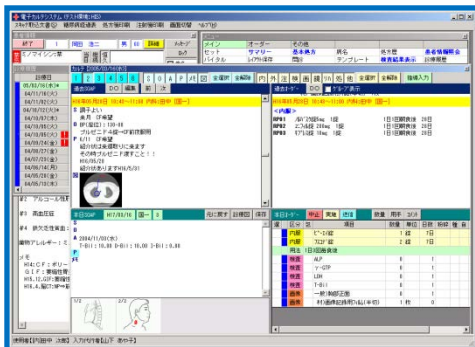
電子カルテシステム (デモ) [病棟: HD]

ｽｹｼﾞｭｰﾙ(T) 先行登録(I) 検査歴照会(R) 処方歴(P) 注射歴(M) 画面切替 ﾍﾙﾌﾟ(H)

終了 | 1 | 岡田 浩二 | 男 | 61 | 詳細 | ﾒﾓ

ｻﾏﾘ | 内科 | 他科

メイン | オーダー | その他
セット | サマリー | 患者検索 | 病名 | 処方歴 | 患者情報照会
バイタル | レポート | テンプレート | 検査結果参照 | 診療画像

診療日
05/01/18(火)
04/11/20(土)
04/11/02(水)
04/10/20(水)
04/09/27(月)
04/09/06(月)
04/08/25(水)
04/07/26(月)
04/07/05(月)
04/06/21(月)
04/06/14(月)

#1 アルコール性肝
#2 高血圧症
#4 鉄欠乏性貧血
#2 薬物アレルギー:ミ
メモ
HCF:ポリー
GIF:胃癌術後
H15.12.GIF:胃癌術後
H15.4.脳ｴｺｰ

カルテ
1 2 3 4 5 | S | O | A | P | 図 | 全確認 | 全解除
過去SOAP | DO | 病名 | 前 | 次
H16年05月18日 10:40〜11:50 内科(佐中) [固-一]
S 調子よい
食事 (不眠
P 胃ﾚ潰瘍) 130-80
プルゼニド4錠→0.7錠使用
P ((1) 伊藤翼
紹介状を郵送しておきます
その時プルゼニド渡すこと!!
H16/05/20
紹介状お渡ししました

本日SOAP | H17/01/18 | 固-一 | 0
先に戻す | 診療図 | 保存
A 2004/11/02(水)
T-Bil:10.88 D-Bil:3.00 I-Bil:0.08

1/2 | 2/2

処 | 注 | 検 | 画 | 検体 | 内 | 他 | 処 | 全確認 | 全解除 | 指導入力
過去オーダー | DO | ﾏﾙﾁﾌﾟﾙ表示
H16年05月18日 10:40〜11:50 内科(佐中) [固-一]
<内服>
RP01 ﾊﾟﾝｸﾚｱﾁﾝ 3錠 | 1日3回毎食後 28日
RP02 ｴﾌｪﾙｼﾞﾝ 200mg 1錠 | 1日1回朝食後 28日
RP03 ﾗｸﾄｰﾙ 3錠 | 1日3回毎食後 28日

本日オーダー | 中止 | 実施 | 速達 | 数量 | 用法 | ｺﾒﾝﾄ
変 | 区 | 分 | 名 | 数量 | 単位 | 日数 | 回数 | 検 | 保
内服 | ﾋﾞｰｼｰｼｰ | 3 | 錠 | 28
内服 | ﾌﾛｽﾞ錠 | 2 | 錠 | 7日
用法 | 1日3回毎食後
検査 | ALP | 1 | 1
検査 | γ-GTP | 1 | 1
検査 | LDH | 1 | 1
検査 | T-Bil | 1 | 1
検査 | 一般(検尿定性)
検査 | 材(検体採取料(ｶﾞﾗｽ採取)) | 1 | 件 | 0

使用者【内科中 次郎】 入力中(1件以上) 未ｼｰｸ